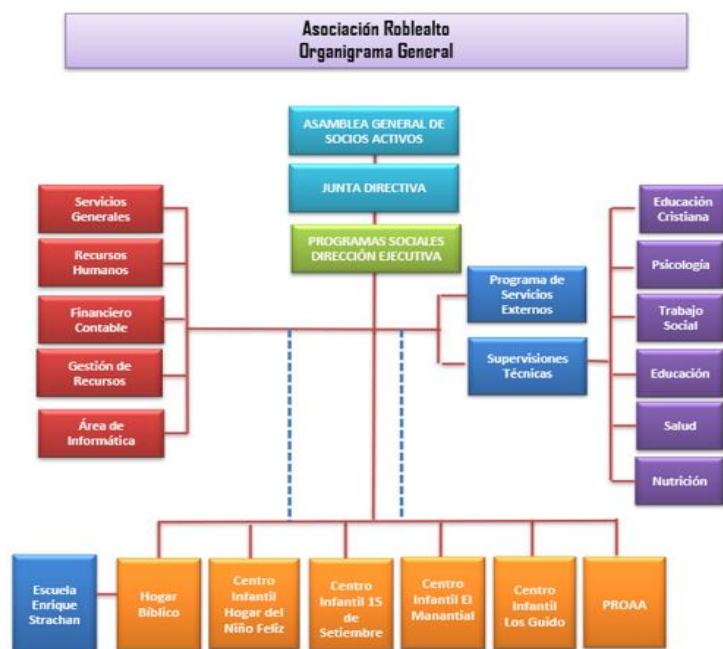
Asociación Roblealto
Organigrama General

ASAMBLEA GENERAL DE SOCIOS ACTIVOS

JUNTA DIRECTIVA

PROGRAMAS SOCIALES DIRECCIÓN EJECUTIVA

Servicios Generales

Recursos Humanos

Financiero Contable

Gestión de Recursos

Área de Informática

Programa de Servicios Externos

Supervisiones Técnicas

Educación Cristiana

Psicología

Trabajo Social

Educación

Salud

Nutrición

Escuela Enrique Strachan

Hogar Bíblico

Centro Infantil Hogar del Niño Feliz

Centro Infantil 15 de Setiembre

Centro Infantil El Manantial

Centro Infantil Los Guido

PROAA